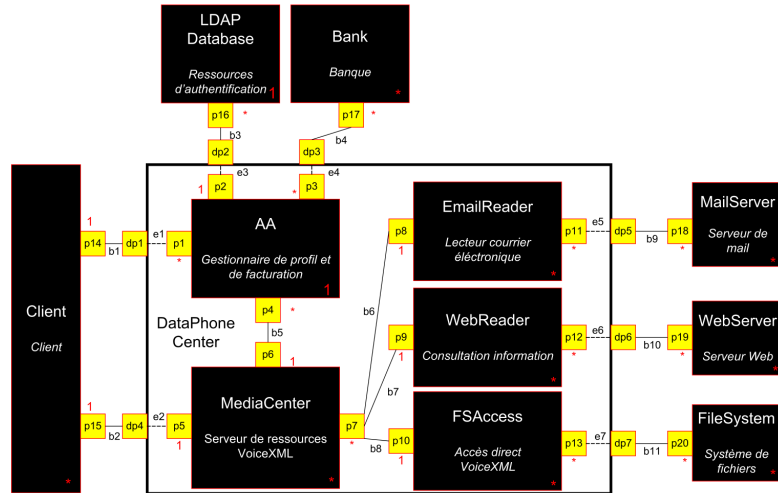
LDAP Database

Ressources d'authentification

1

Bank

Banque

*

p16 *

b3

p17 *

b4

dp2

dp3

e3

e4

1 p2

* p3

Client

Client

*

1

p14

b1

dp1

e1

p1

*

AA

Gestionnaire de profil et de facturation

1

p4 *

b5

p6 1

DataPhone Center

1

p15

b2

dp4

e2

p5

1

MediaCenter

Serveur de ressources VoiceXML

*

p7

*

b6

b7

b8

p8

1

EmailReader

Lecteur courrier éléctronique

*

p11

*

e5

dp5

b9

p18

*

MailServer

Serveur de mail

*

p9

1

WebReader

Consultation information

*

p12

*

e6

dp6

b10

p19

*

WebServer

Serveur Web

*

p10

1

FSAccess

Accès direct VoiceXML

*

p13

*

e7

dp7

b11

p20

*

FileSystem

Système de fichiers

*